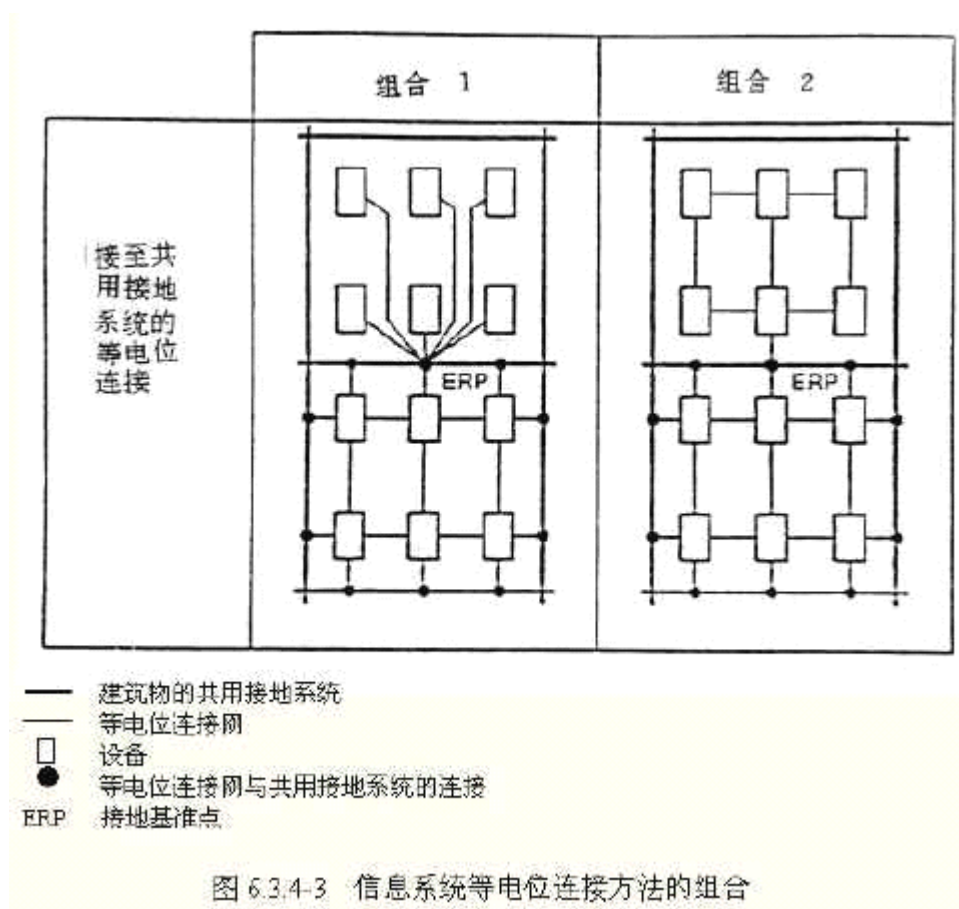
|  | 组合 1 | 组合 2 |
|---|---|---|
| 接至共用接地系统的等电位连接 | ERP | ERP |

— 建筑物的共用接地系统
— 等电位连接网
□ 设备
● 等电位连接网与共用接地系统的连接
ERP 接地基准点

图 6.3.4-3 信息系统等电位连接方法的组合